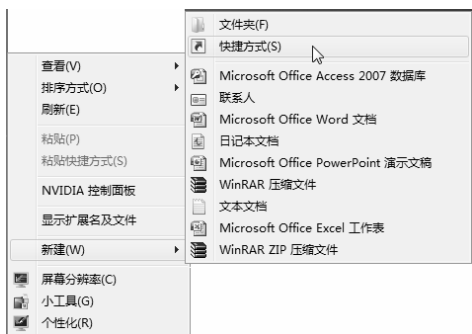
查看(V)
排序方式(O)
刷新(E)
粘贴(P)
粘贴快捷方式(S)
NVIDIA 控制面板
显示扩展名及文件
新建(W)
屏幕分辨率(C)
小工具(G)
个性化(R)

文件夹(F)
快捷方式(S)
Microsoft Office Access 2007 数据库
联系人
Microsoft Office Word 文档
日记本文档
Microsoft Office PowerPoint 演示文稿
WinRAR 压缩文件
文本文档
Microsoft Office Excel 工作表
WinRAR ZIP 压缩文件